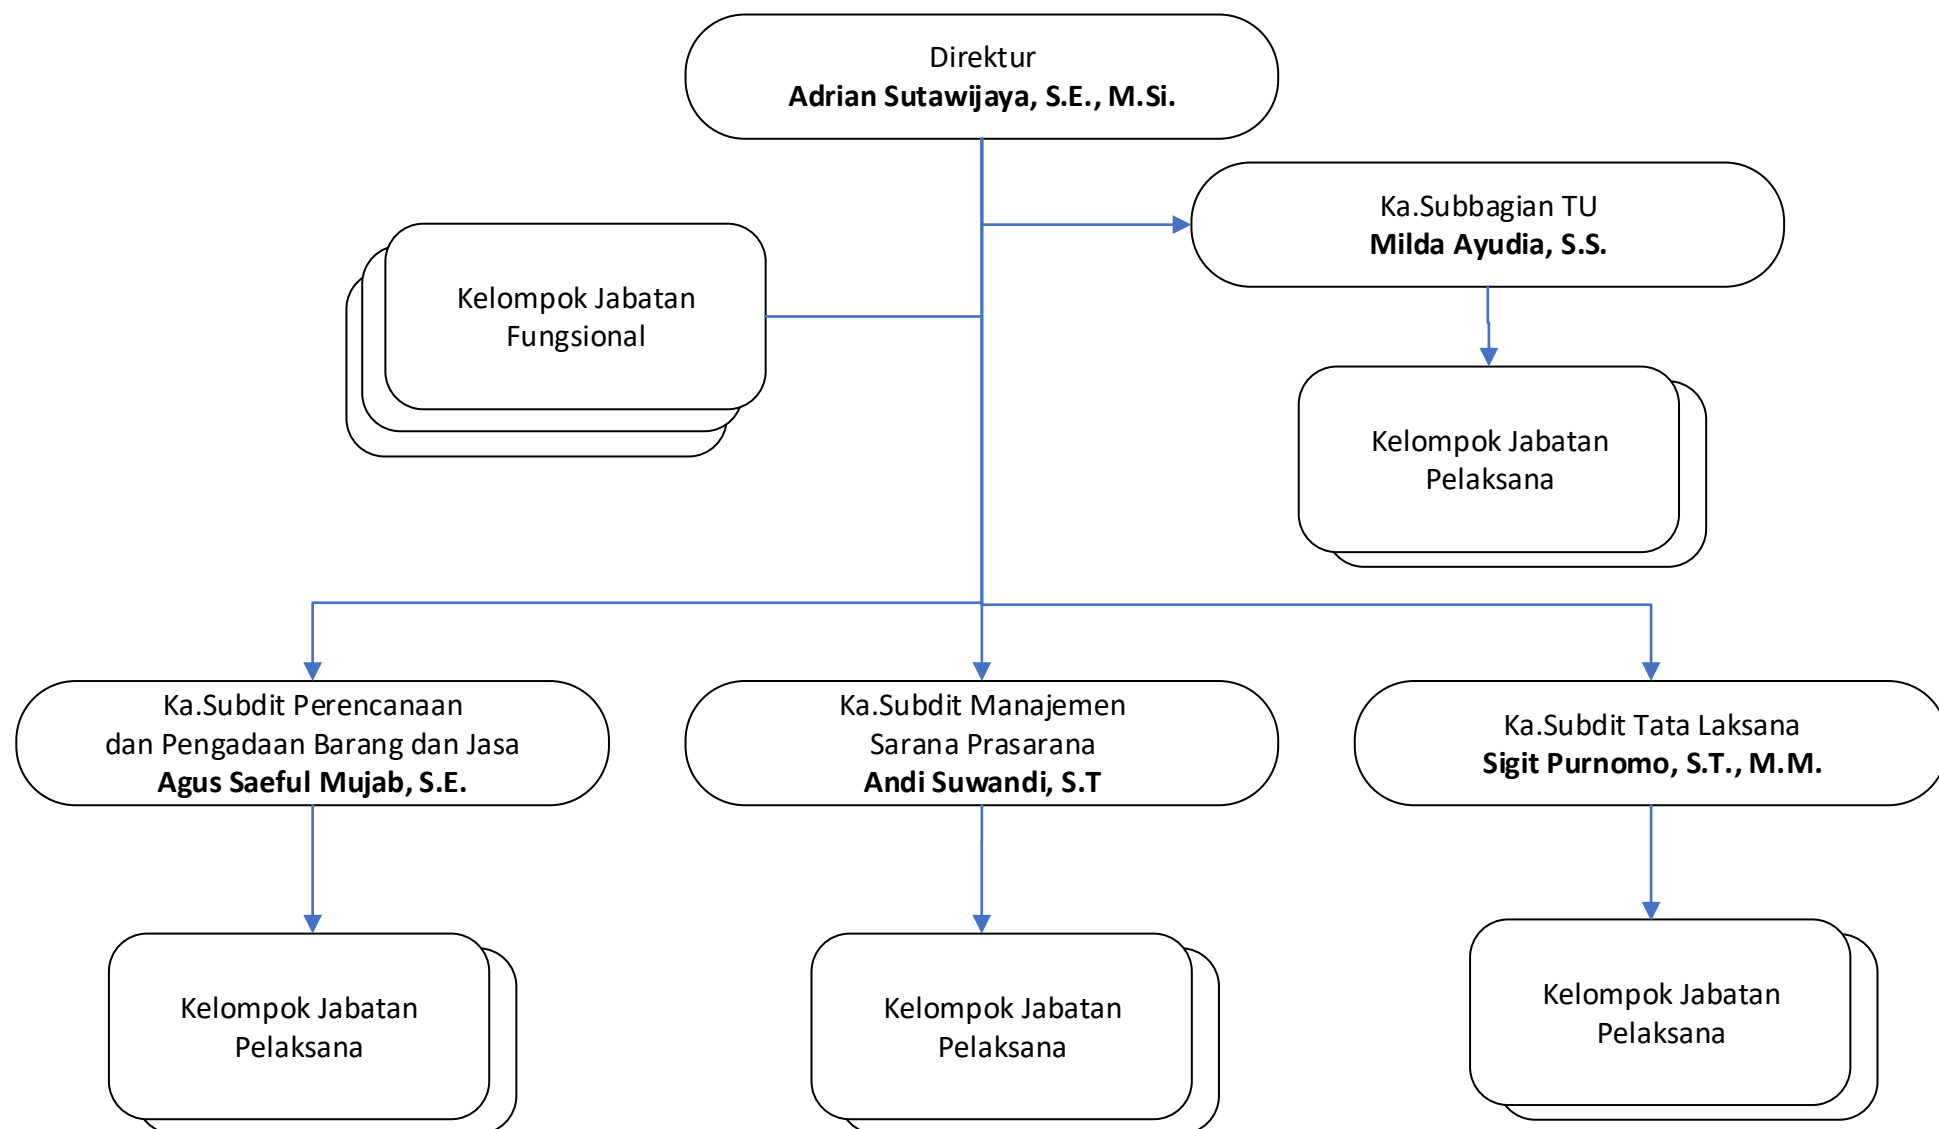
Direktur
**Adrian Sutawijaya, S.E., M.Si.**

Ka.Subbagian TU
**Milda Ayudia, S.S.**

Kelompok Jabatan Fungsional

Kelompok Jabatan Pelaksana

Ka.Subdit Perencanaan dan Pengadaan Barang dan Jasa
**Agus Saeful Mujab, S.E.**

Ka.Subdit Manajemen Sarana Prasarana
**Andi Suwandi, S.T**

Ka.Subdit Tata Laksana
**Sigit Purnomo, S.T., M.M.**

Kelompok Jabatan Pelaksana

Kelompok Jabatan Pelaksana

Kelompok Jabatan Pelaksana